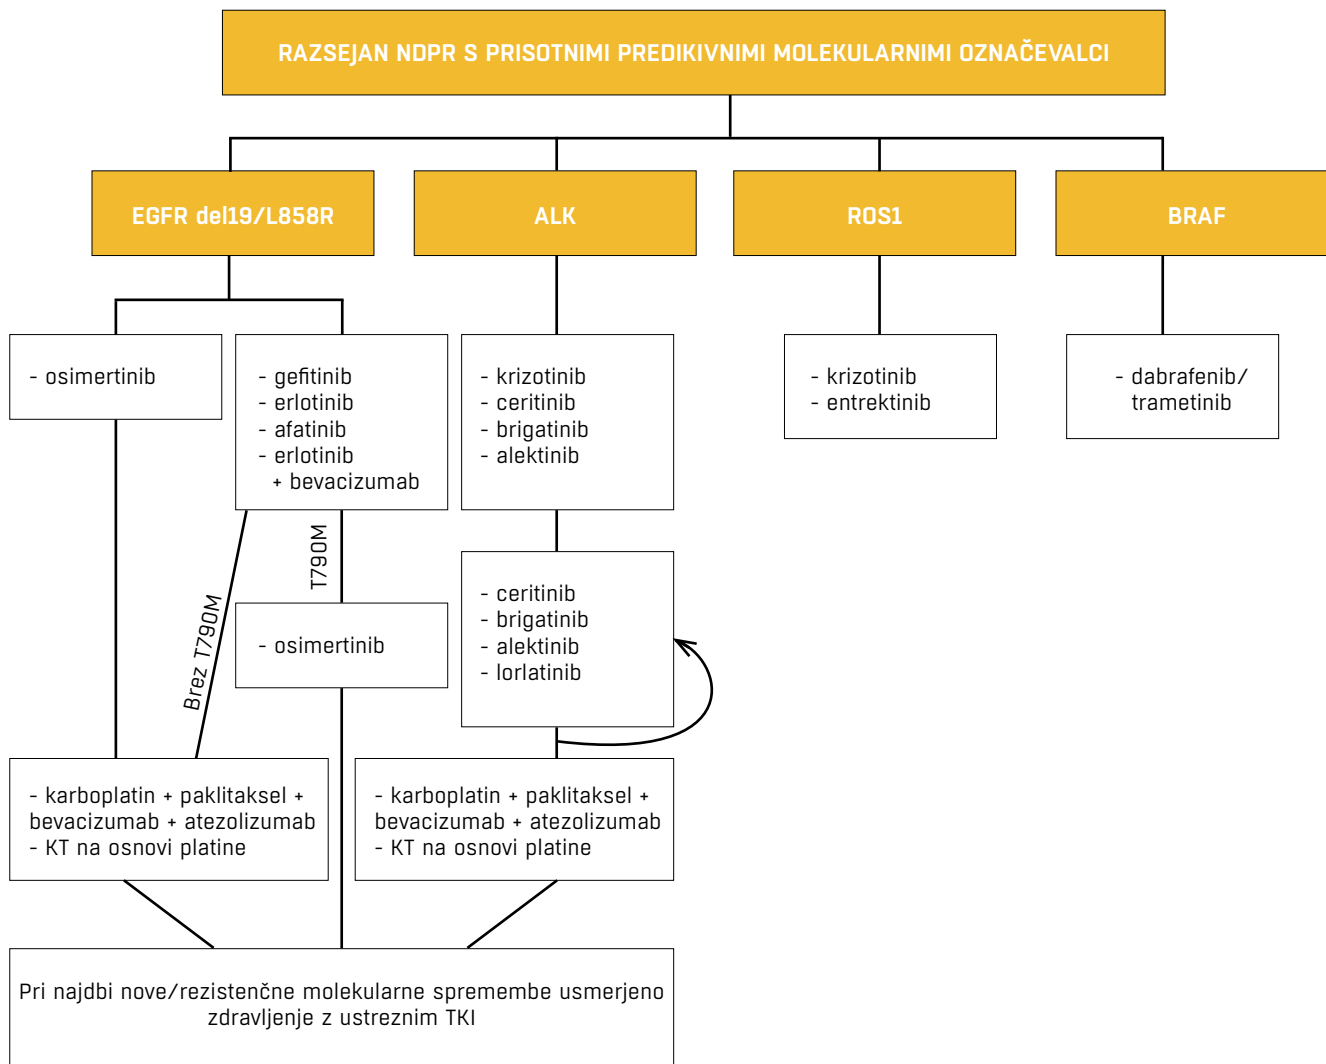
RAZSEJAN NDPR S PRISOTNIMI PREDIKIVNIMI MOLEKULARNIMI OZNAČEVALCI

EGFR del19/L858R

ALK

ROS1

BRAF

- osimertinib

- gefitinib
- erlotinib
- afatinib
- erlotinib
+ bevacizumab

- krizotinib
- ceritinib
- brigatinib
- alektinib

- krizotinib
- entrektinib

- dabrafenib/
trametinib

Brez T790M

T790M

- osimertinib

- ceritinib
- brigatinib
- alektinib
- lorlatinib

- karboplatin + paklitaksel + bevacizumab + atezolizumab
- KT na osnovi platine

- karboplatin + paklitaksel + bevacizumab + atezolizumab
- KT na osnovi platine

Pri najdbi nove/rezistenčne molekularne spremembe usmerjeno zdravljenje z ustreznim TKI